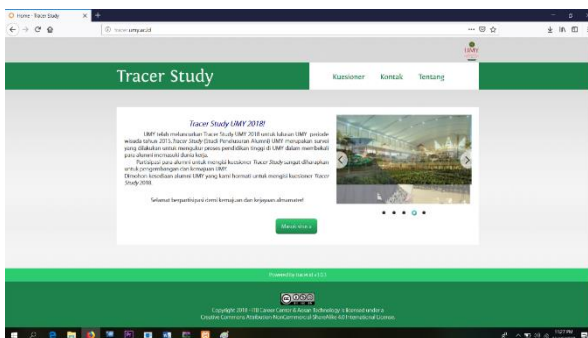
Home - Tracer Study

tracer.umy.ac.id

UMY

Tracer Study

Kuesioner Kontak Tentang

Tracer Study UMY 2018!

UMY telah melaksanakan Tracer Study UMY 2018 untuk lulusan UMY periode wisuda tahun 2015. Tracer Study (Studi Penelusuran Alumni) UMY merupakan survei yang dilakukan untuk mengukur proses pendidikan tinggi di UMY dalam membekali para alumni memasuki dunia kerja.

Partisipasi para alumni untuk mengisi kuesioner Tracer Study sangat diharapkan untuk pengembangan dan kemajuan UMY.

Dimohon kesediaan alumni UMY yang kami hormati untuk mengisi kuesioner Tracer Study 2018.

Selamat berpartisipasi demi kemajuan dan kejayaan almamater!

Mulai isi

Powered by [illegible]

Copyright 2018 - ITB Career Center & Asian Technology is licensed under a Creative Commons Attribution-NonCommercial-ShareAlike 4.0 International License.